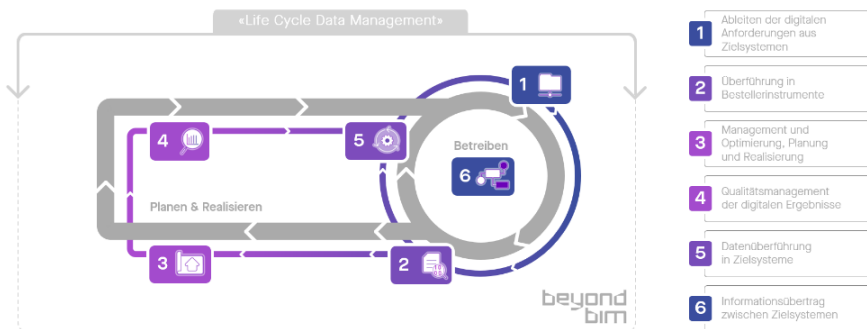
«Life Cycle Data Management»

1

4

5

Betreiben

6

Planen & Realisieren

3

2

beyond bim

1 Ableiten der digitalen Anforderungen aus Zielsystemen

2 Überführung in Bestellerinstrumente

3 Management und Optimierung, Planung und Realisierung

4 Qualitätsmanagement der digitalen Ergebnisse

5 Datenüberführung in Zielsysteme

6 Informationsübertrag zwischen Zielsystemen